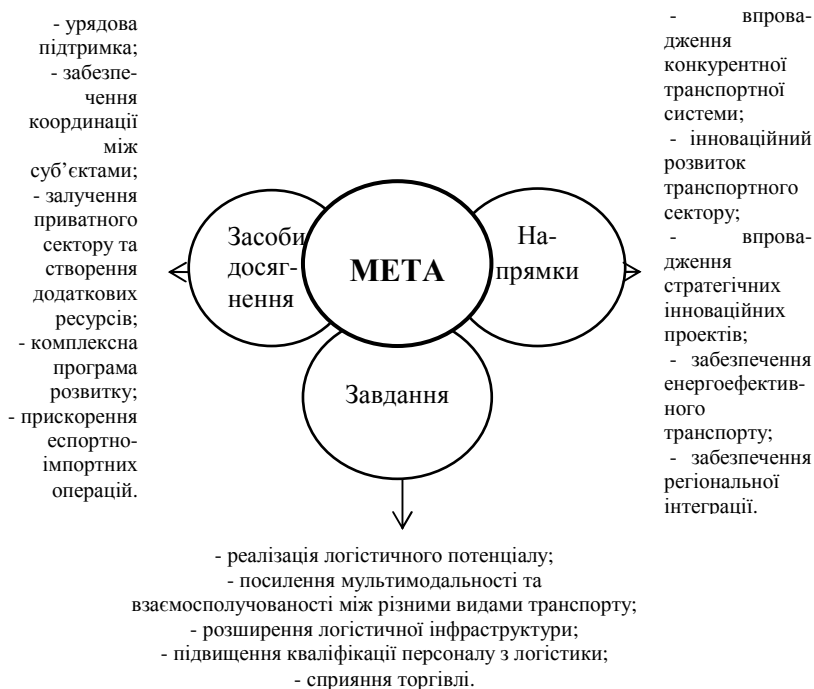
- урядова підтримка;
- забезпечення координації між суб’єктами;
- залучення приватного сектору та створення додаткових ресурсів;
- комплексна програма розвитку;
- прискорення еспортно-імпортних операцій.

- впровадження конкурентної транспортної системи;
- інноваційний розвиток транспортного сектору;
- впровадження стратегічних інноваційних проектів;
- забезпечення енергоефективного транспорту;
- забезпечення регіональної інтеграції.

Засоби досягнення

МЕТА

Напрямки

Завдання

- реалізація логістичного потенціалу;
- посилення мультимодальності та взаємосполучуваності між різними видами транспорту;
- розширення логістичної інфраструктури;
- підвищення кваліфікації персоналу з логістики;
- сприяння торгівлі.